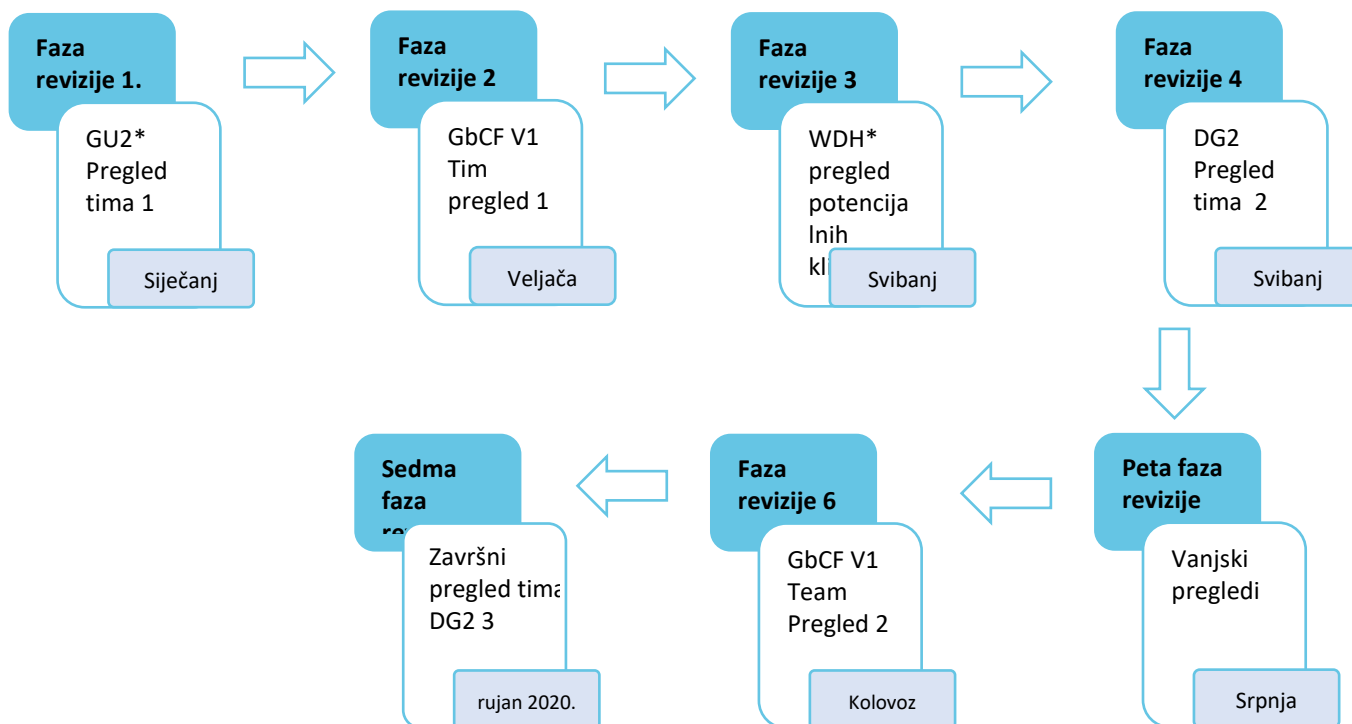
Faza revizije 1.

GU2* Pregled tima 1

Siječanj

Faza revizije 2

GbCF V1 Tim pregled 1

Veljača

Faza revizije 3

WDH* pregled potencijalnih kl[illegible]

Svibanj

Faza revizije 4

DG2 Pregled tima 2

Svibanj

Peta faza revizije

Vanjski pregledi

Srpnja

Faza revizije 6

GbCF V1 Team Pregled 2

Kolovoz

Sedma faza re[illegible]

Završni pregled tima DG2 3

rujan 2020.